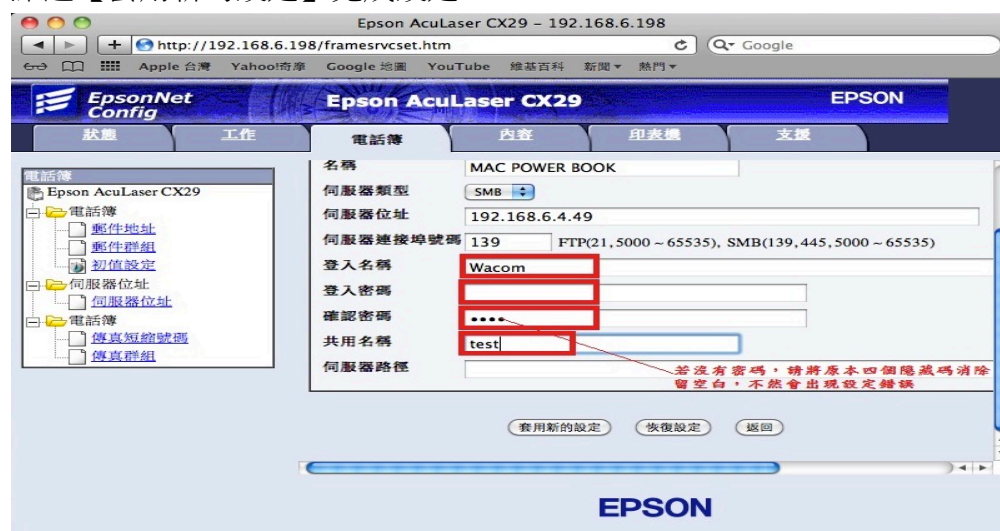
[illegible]【套用新的設定】完成設定

Epson AcuLaser CX29 – 192.168.6.198

http://192.168.6.198/framesrvcset.htm

Q Google

Apple 台灣 Yahoo!奇摩 Google 地圖 YouTube 維基百科 新聞 熱門

EpsonNet Config

Epson AcuLaser CX29

EPSON

狀態 工作 電話簿 內容 印表機 支援

電話簿
Epson AcuLaser CX29
電話簿
郵件地址
郵件群組
初值設定
伺服器位址
伺服器位址
電話簿
傳真短縮號碼
傳真群組

| 名稱 | MAC POWER BOOK |
|---|---|
| 伺服器類型 | SMB |
| 伺服器位址 | 192.168.6.4.49 |
| 伺服器連接埠號碼 | 139 FTP(21, 5000 ~ 65535), SMB(139, 445, 5000 ~ 65535) |
| 登入名稱 | Wacom |
| 登入密碼 | |
| 確認密碼 | •••• |
| 共用名稱 | test |
| 伺服器路徑 | |

若沒有密碼，請將原本四個隱藏碼消除留空白，不然會出現設定錯誤

套用新的設定 恢復設定 返回

EPSON